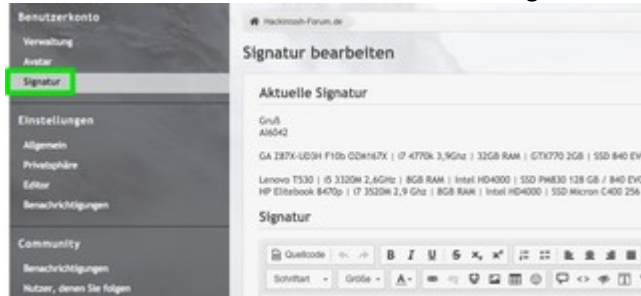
Benutzerkonto
Verwaltung
Avatar
Signatur

Einstellungen
Allgemein
Privatsphäre
Editor
Benachrichtigungen

Community
Benachrichtigungen
Nutzer, denen Sie folgen

Hackintosh-Forum.de

Signatur bearbeiten

Aktuelle Signatur

Gruß
Al6042

GA Z87X-UD3H F10b OZM167X | i7 4770k 3,9Ghz | 32GB RAM | GTX770 2GB | SSD 840 EV

Lenovo T530 | i5 3320M 2,6GHz | 8GB RAM | Intel HD4000 | SSD PM830 128 GB / 840 EV
HP Elitebook 8470p | i7 3520M 2,9 Ghz | 8GB RAM | Intel HD4000 | SSD Micron C400 256

Signatur

Quellcode
B I U S $x_2$ $x^2$
Schriftart Größe A